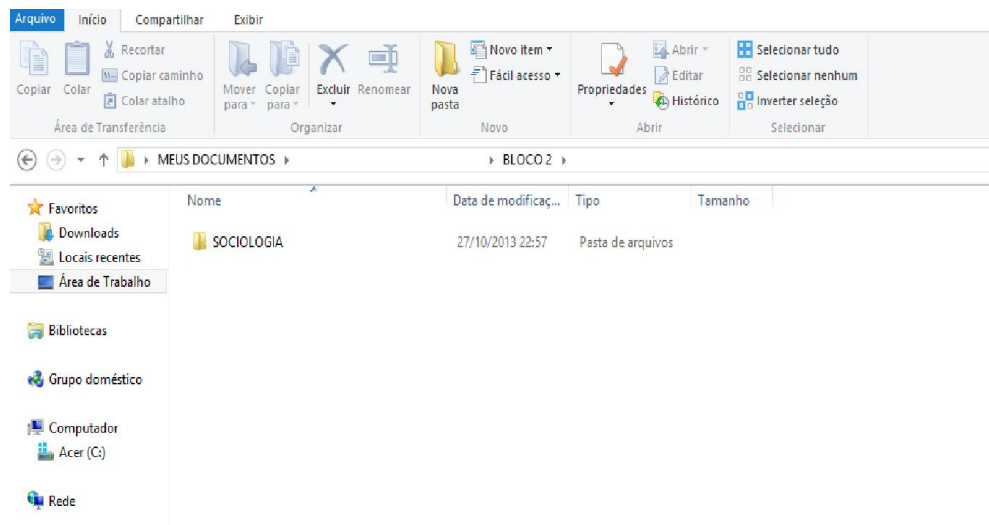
Arquivo Início Compartilhar Exibir

Copiar Colar Recortar Copiar caminho Colar atalho
Área de Transferência

Mover para Copiar para Excluir Renomear
Organizar

Nova pasta Novo item ▾ Fácil acesso ▾
Novo

Propriedades Abrir ▾ Editar Histórico
Abrir

Selecionar tudo Selecionar nenhum Inverter seleção
Selecionar

▸ MEUS DOCUMENTOS ▸ ▸ BLOCO 2 ▸

Favoritos
Downloads
Locais recentes
Área de Trabalho

Bibliotecas

Grupo doméstico

Computador
Acer (C:)

Rede

| Nome | Data de modificaç... | Tipo | Tamanho |
|---|---|---|---|
| SOCIOLOGIA | 27/10/2013 22:57 | Pasta de arquivos | |